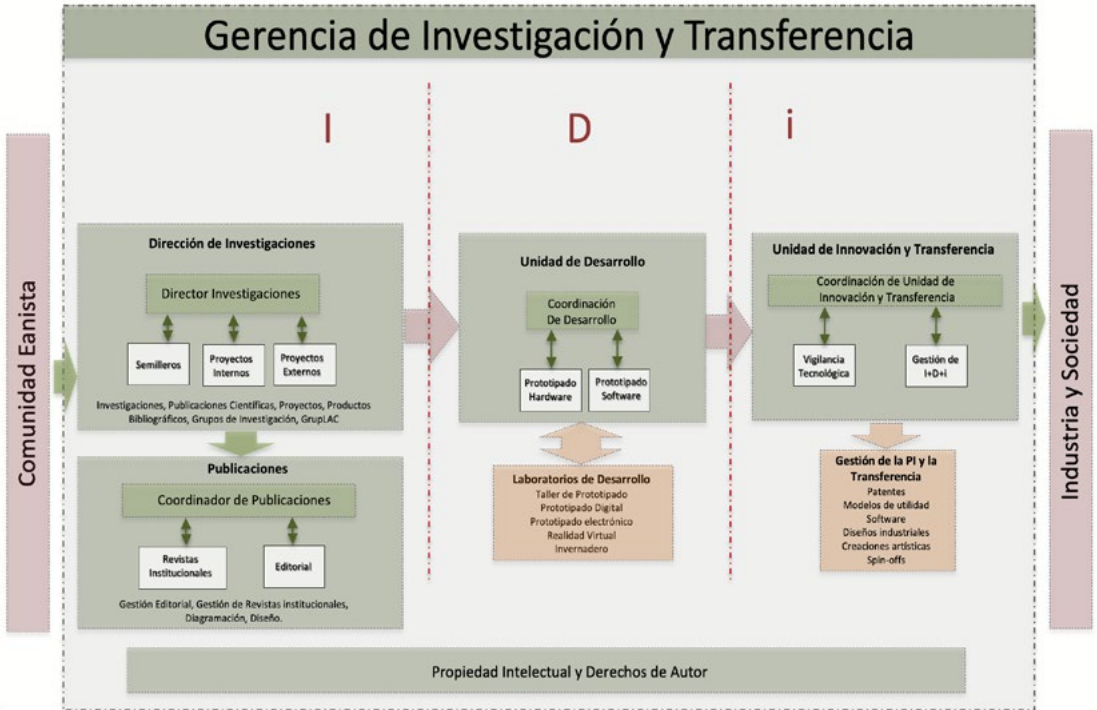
Gerencia de Investigación y Transferencia

Comunidad Eanista

I

D

i

Industria y Sociedad

Dirección de Investigaciones

Director Investigaciones

Semilleros

Proyectos Internos

Proyectos Externos

Investigaciones, Publicaciones Científicas, Proyectos, Productos Bibliográficos, Grupos de Investigación, GrupLAC

Publicaciones

Coordinador de Publicaciones

Revistas Institucionales

Editorial

Gestión Editorial, Gestión de Revistas institucionales, Diagramación, Diseño.

Unidad de Desarrollo

Coordinación De Desarrollo

Prototipado Hardware

Prototipado Software

Laboratorios de Desarrollo
Taller de Prototipado
Prototipado Digital
Prototipado electrónico
Realidad Virtual
Invernadero

Unidad de Innovación y Transferencia

Coordinación de Unidad de Innovación y Transferencia

Vigilancia Tecnológica

Gestión de I+D+i

Gestión de la PI y la Transferencia
Patentes
Modelos de utilidad
Software
Diseños industriales
Creaciones artísticas
Spin-offs

Propiedad Intelectual y Derechos de Autor